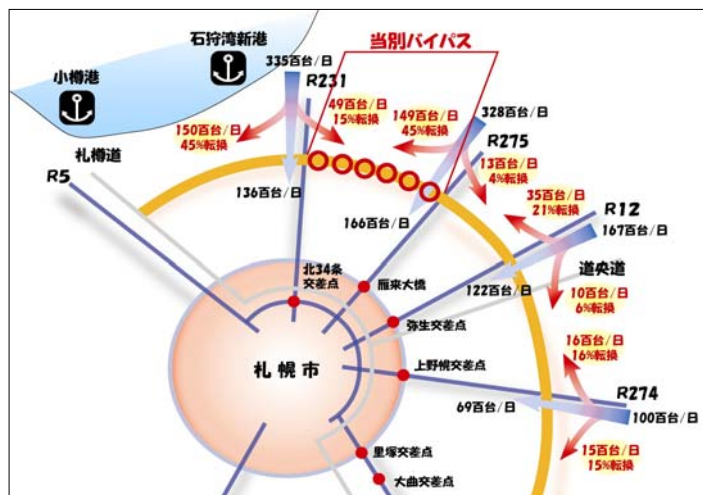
石狩湾新港

小樽港

当別バイパス

335百台/日

R231

49百台/日
15%転換

149百台/日
45%転換

328百台/日

150百台/日
45%転換

R275

札樽道

13百台/日
4%転換

R5

136百台/日

35百台/日
21%転換

166百台/日

R12

167百台/日

北34条
交差点

雁来大橋

道央道

122百台/日

10百台/日
6%転換

弥生交差点

札幌市

上野幌交差点

16百台/日
16%転換

R274

69百台/日

100百台/日

里塚交差点

15百台/日
15%転換

大曲交差点